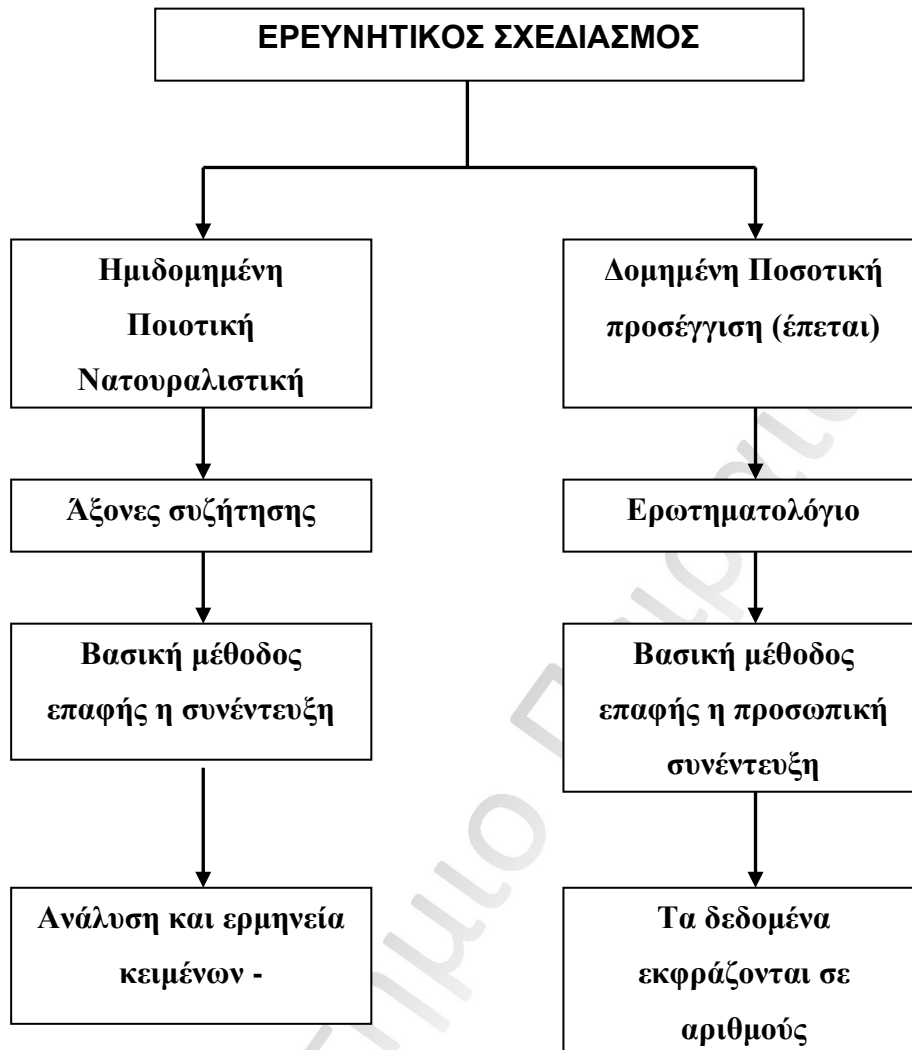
ΕΡΕΥΝΗΤΙΚΟΣ ΣΧΕΔΙΑΣΜΟΣ

Ημιδομημένη Ποιοτική Νατουραλιστική

Άξονες συζήτησης

Βασική μέθοδος επαφής η συνέντευξη

Ανάλυση και ερμηνεία κειμένων -

Δομημένη Ποσοτική προσέγγιση (έπεται)

Ερωτηματολόγιο

Βασική μέθοδος επαφής η προσωπική συνέντευξη

Τα δεδομένα εκφράζονται σε αριθμούς